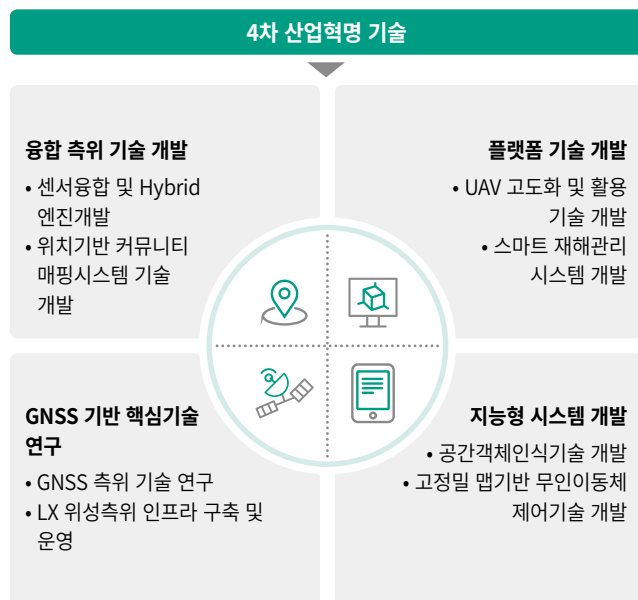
4차 산업혁명 기술

융합 측위 기술 개발

• 센서융합 및 Hybrid 엔진개발
• 위치기반 커뮤니티 매핑시스템 기술 개발

플랫폼 기술 개발

• UAV 고도화 및 활용 기술 개발
• 스마트 재해관리 시스템 개발

GNSS 기반 핵심기술 연구

• GNSS 측위 기술 연구
• LX 위성측위 인프라 구축 및 운영

지능형 시스템 개발

• 공간객체인식기술 개발
• 고정밀 맵기반 무인이동체 제어기술 개발